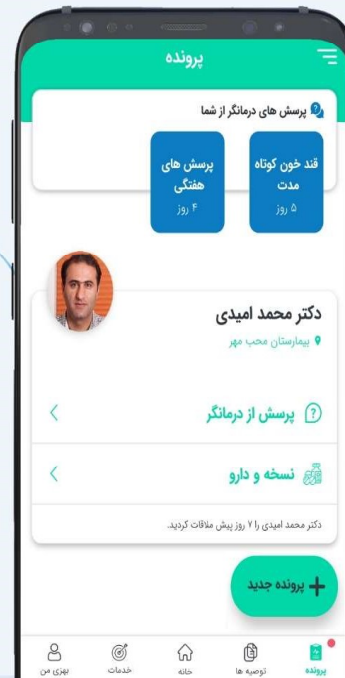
پرونده

پرسش های درمانگر از شما

قند خون کوتاه مدت
۵ روز

پرسش های هفتگی
۴ روز

دکتر محمد امیدی
بیمارستان محب مهر

پرسش از درمانگر

نسخه و دارو

دکتر محمد امیدی را ۷ روز پیش ملاقات کردید.

+ پرونده جدید

پرونده
توصیه ها
خانه
خدمات
بهزی من